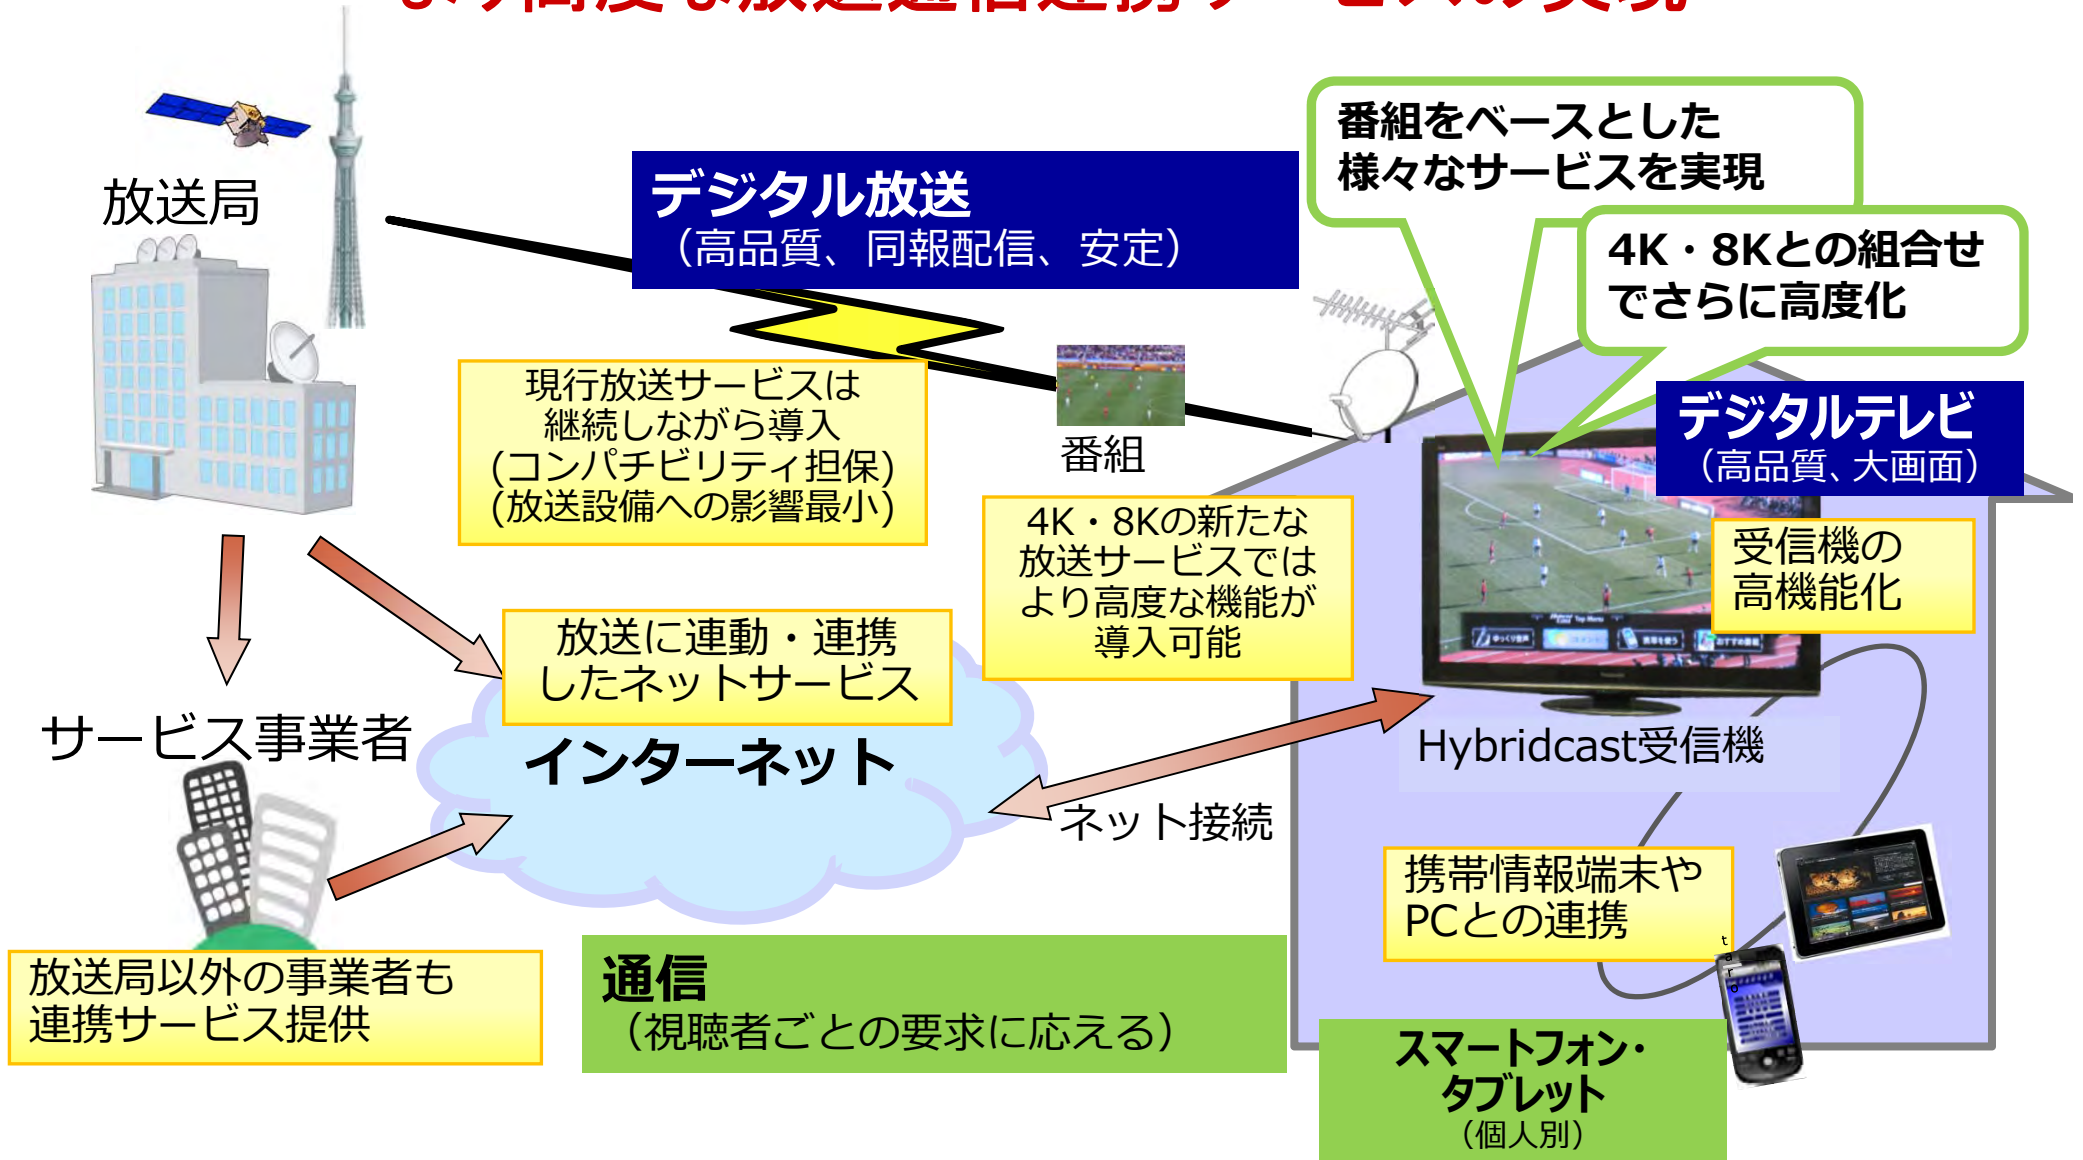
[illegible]

放送局

デジタル放送
（高品質、同報配信、安定）

番組をベースとした
様々なサービスを実現

4K・8Kとの組合せ
でさらに高度化

現行放送サービスは
継続しながら導入
(コンパチビリティ担保)
(放送設備への影響最小)

番組

デジタルテレビ
（高品質、大画面）

4K・8Kの新たな
放送サービスでは
より高度な機能が
導入可能

受信機の
高機能化

放送に連動・連携
したネットサービス

サービス事業者

インターネット

Hybridcast受信機

ネット接続

携帯情報端末や
PCとの連携

放送局以外の事業者も
連携サービス提供

通信
（視聴者ごとの要求に応える）

スマートフォン・
タブレット
（個人別）